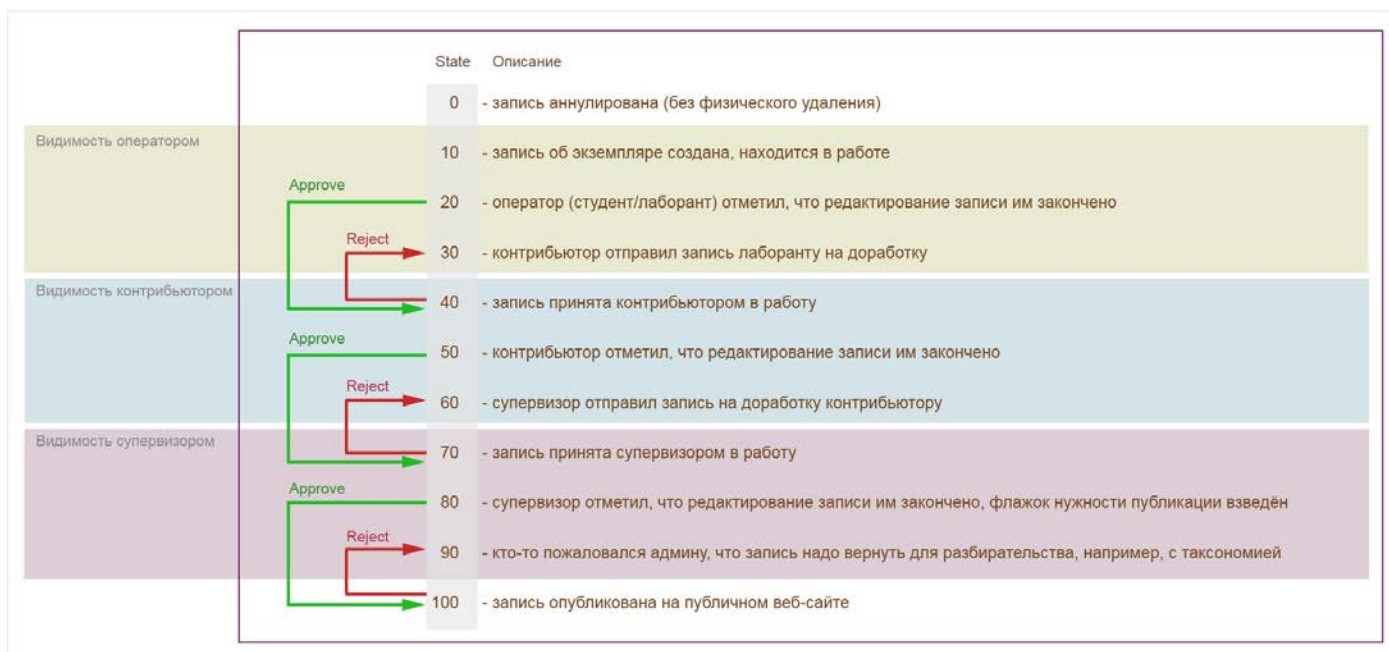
State Описание

0 - запись аннулирована (без физического удаления)

Видимость оператором

10 - запись об экземпляре создана, находится в работе

Approve

20 - оператор (студент/лаборант) отметил, что редактирование записи им закончено

Reject

30 - контрибьютор отправил запись лаборанту на доработку

Видимость контрибьютором

40 - запись принята контрибьютором в работу

Approve

50 - контрибьютор отметил, что редактирование записи им закончено

Reject

60 - супервизор отправил запись на доработку контрибьютору

Видимость супервизором

70 - запись принята супервизором в работу

Approve

80 - супервизор отметил, что редактирование записи им закончено, флажок нужности публикации взведён

Reject

90 - кто-то пожаловался админу, что запись надо вернуть для разбирательства, например, с таксономией

100 - запись опубликована на публичном веб-сайте